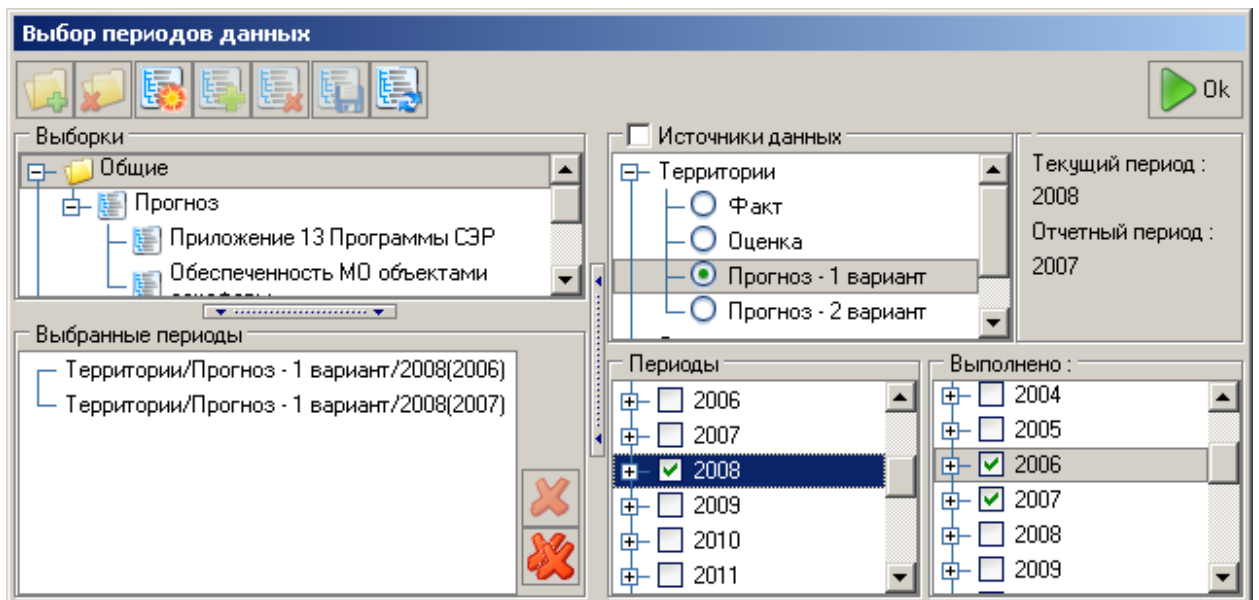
Выбор периодов данных

Ok

Выборки
Общие
Прогноз
Приложение 13 Программы СЭР
Обеспеченность МО объектами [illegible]

Выбранные периоды
Территории/Прогноз - 1 вариант/2008(2006)
Территории/Прогноз - 1 вариант/2008(2007)

Источники данных
Территории
Факт
Оценка
Прогноз - 1 вариант
Прогноз - 2 вариант

Текущий период :
2008
Отчетный период :
2007

Периоды
2006
2007
2008
2009
2010
2011

Выполнено :
2004
2005
2006
2007
2008
2009